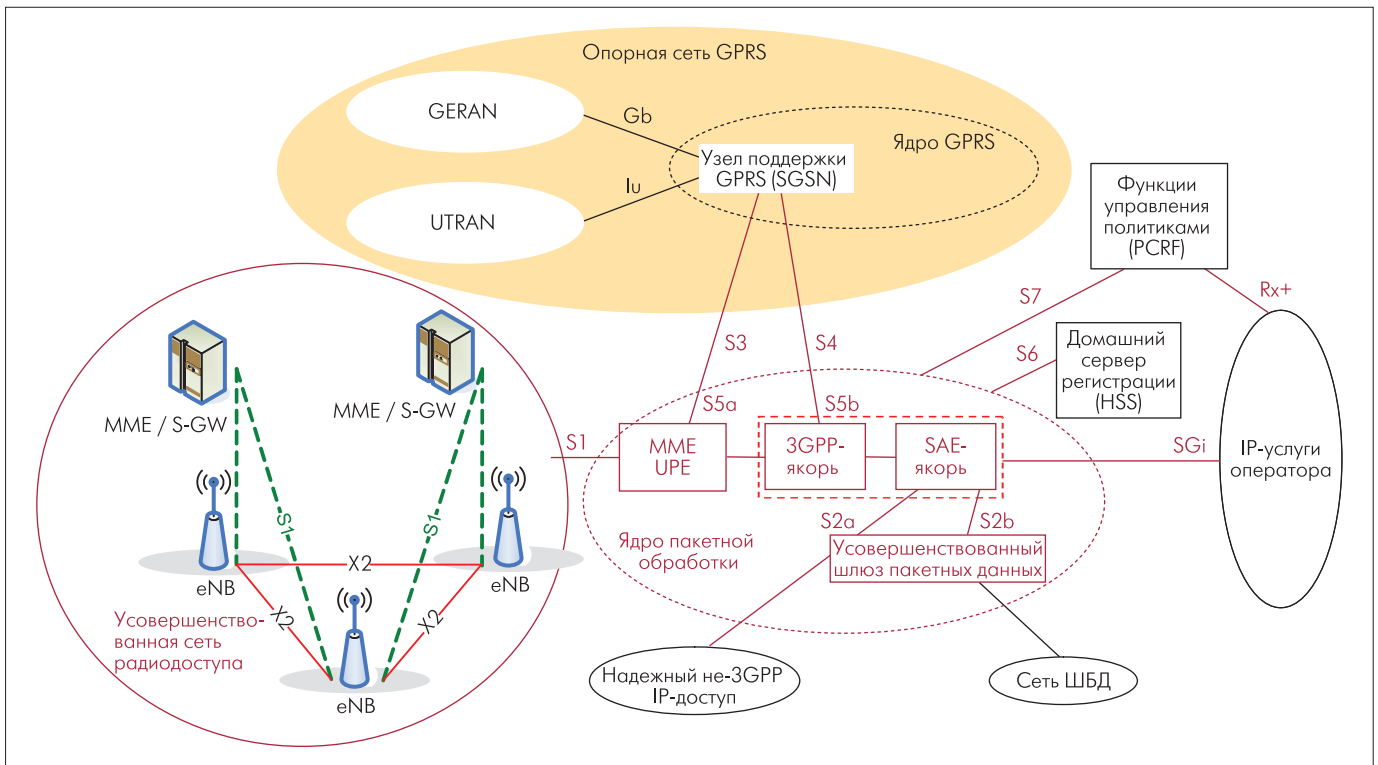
Опорная сеть GPRS

GERAN

Gb

Ядро GPRS

Узел поддержки GPRS (SGSN)

Iu

UTRAN

Функции управления политиками (PCRF)

S7

Rx+

MME / S-GW

MME / S-GW

S3

S4

Домашний сервер регистрации (HSS)

S6

S5a

S5b

S1

MME UPE

3GPP-якорь

SAE-якорь

SGi

IP-услуги оператора

S1

S1

S2a

S2b

X2

Ядро пакетной обработки

Усовершенствованный шлюз пакетных данных

eNB

eNB

X2

X2

Усовершенствованная сеть радиодоступа

eNB

Надежный не-3GPP IP-доступ

Сеть ШБД